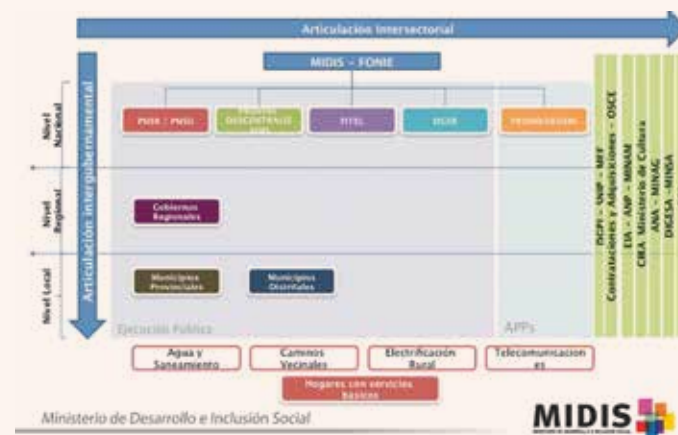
Articulación Intersectorial

Articulación Intergubernamental

MIDIS - FONIE

Nivel Nacional

PNSR / PNSU

PROVIAS DESCENTRALIZADO

FITEL

DGER

PROINVERSION

Nivel Regional

Gobiernos Regionales

Nivel Local

Municipios Provinciales

Municipios Distritales

Ejecución Pública

APPs

DGPI – UNIP – MEF

Contrataciones y Adquisiciones – OSCE

EIA – ANP – MINAM

CIRA Ministerio de Cultura

ANA – MINAG

DIGESA – MINSA

Agua y Saneamiento

Caminos Vecinales

Electrificación Rural

Telecomunicaciones

Hogares con servicios básicos

Ministerio de Desarrollo e Inclusión Social

MIDIS